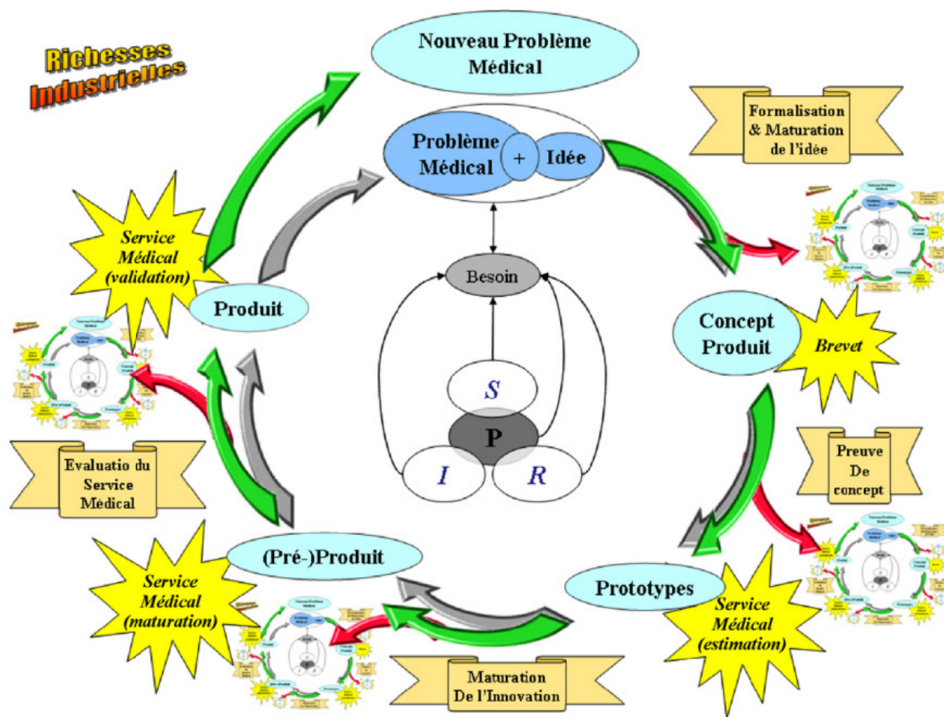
Richesses Industrielles

Nouveau Problème Médical

Formalisation & Maturation de l'idée

Problème Médical + Idée

Besoin

S

P

I

R

Service Médical (validation)

Produit

Concept Produit

Brevet

Preuve De concept

Evaluatio du Service Médical

(Pré-)Produit

Service Médical (maturation)

Prototypes

Service Médical (estimation)

Maturation De l'Innovation